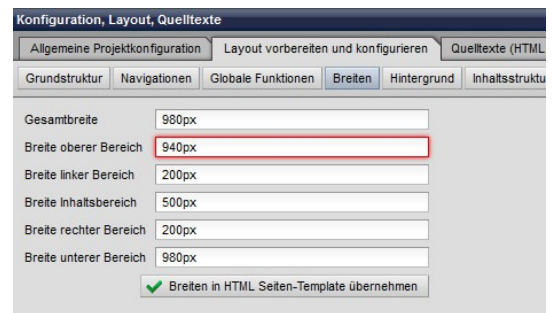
Konfiguration, Layout, Quelltexte

Allgemeine Projektkonfiguration | Layout vorbereiten und konfigurieren | Quelltexte (HTML

Grundstruktur | Navigationen | Globale Funktionen | Breiten | Hintergrund | Inhaltsstruktu

Gesamtbreite 980px

Breite oberer Bereich 940px

Breite linker Bereich 200px

Breite Inhaltsbereich 500px

Breite rechter Bereich 200px

Breite unterer Bereich 980px

Breiten in HTML Seiten-Template übernehmen